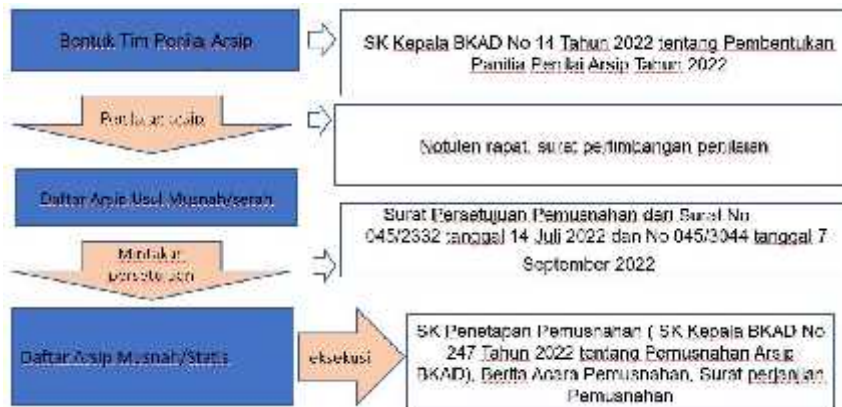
Bentuk Tim Penilai Arsip

SK Kepala BKAD No 11 Tahun 2022 tentang Pembentukan Panitia Penilai Arsip Tahun 2022

Penilaian arsip

Notulen rapat, surat pertimbangan penilaian

Daftar Arsip Usul Musnah/serah

Surat Persetujuan Pemusnahan dari Surat No 045/2332 tanggal 14 Juli 2022 dan No 045/3044 tanggal 7 September 2022

Meminta persetujuan

Daftar Arsip Musnah/Statis

eksekusi

SK Penetapan Pemusnahan ( SK Kepala BKAD No 247 Tahun 2022 tentang Pemusnahan Arsip BKAD), Berita Acara Pemusnahan, Surat perjanjian Pemusnahan